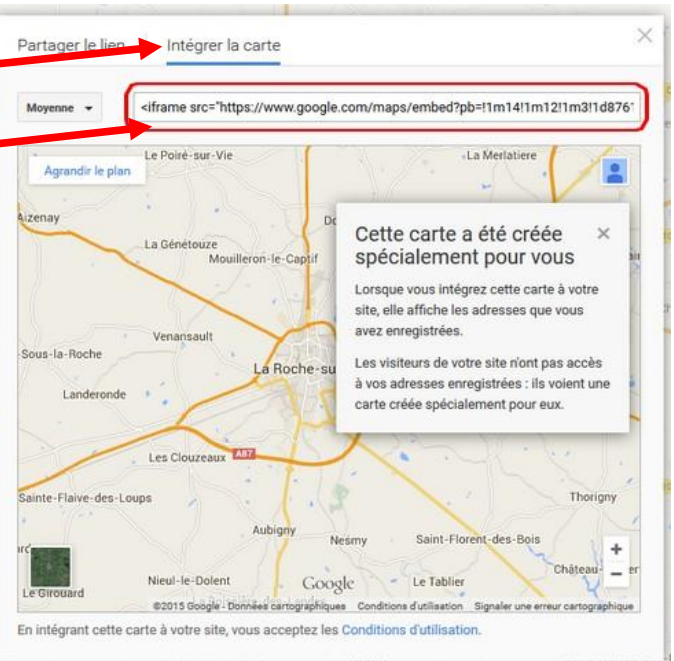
Partager le lien Intégrer la carte

×

Moyenne

<iframe src="https://www.google.com/maps/embed?pb=!1m14!1m12!1m3!1d876

Agrandir le plan

Le Poiré-sur-Vie
La Merlatière
Aizenay
La Génétouze
Mouilleron-le-Captif
Venansault
Sous-la-Roche
La Roche-su
Landeronde
Les Clouzeaux
A87
Sainte-Flaive-des-Loups
Thorigny
Aubigny
Nesmy
Saint-Florent-des-Bois
Château-
Nieul-le-Dolent
Google
Le Tablier
Le Girouard

Cette carte a été créée spécialement pour vous

×

Lorsque vous intégrez cette carte à votre site, elle affiche les adresses que vous avez enregistrées.

Les visiteurs de votre site n'ont pas accès à vos adresses enregistrées : ils voient une carte créée spécialement pour eux.

+
−

©2015 Google - Données cartographiques Conditions d'utilisation Signaler une erreur cartographique

En intégrant cette carte à votre site, vous acceptez les Conditions d'utilisation.